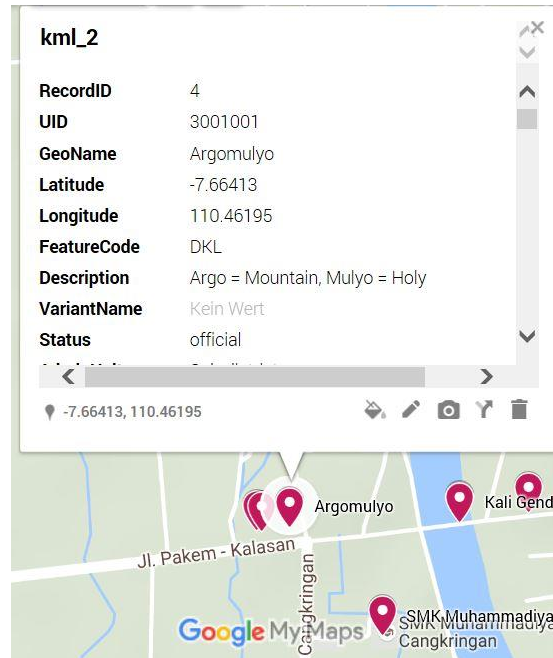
kml_2

| | |
|---|---|
| RecordID | 4 |
| UID | 3001001 |
| GeoName | Argomulyo |
| Latitude | -7.66413 |
| Longitude | 110.46195 |
| FeatureCode | DKL |
| Description | Argo = Mountain, Mulyo = Holy |
| VariantName | Kein Wert |
| Status | official |
| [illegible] | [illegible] |

-7.66413, 110.46195

Argomulyo

Kali Gend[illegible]

Jl. Pakem - Kalasan

Cangkringan

SMK Muhammadiya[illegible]
Cangkringan

Google My Maps